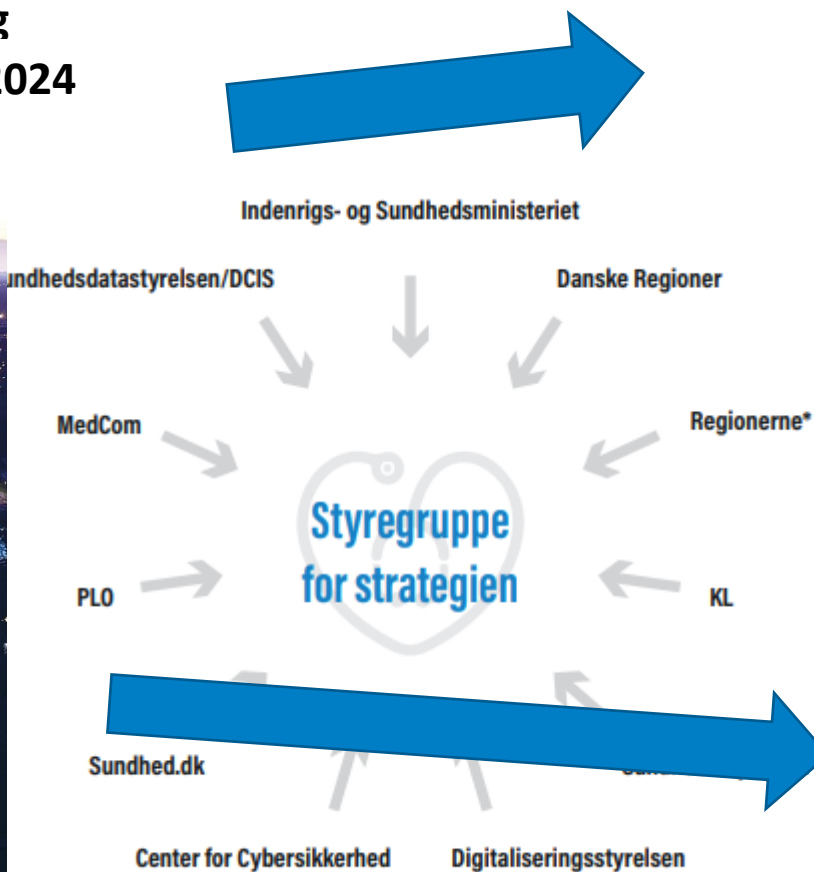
g
2024

Indenrigs- og Sundhedsministeriet

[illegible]ndhedsdatastyrelsen/DCIS

Danske Regioner

MedCom

Regionerne*

Styregruppe for strategien

PLO

KL

Sundhed.dk

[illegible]

Center for Cybersikkerhed

Digitaliseringsstyrelsen